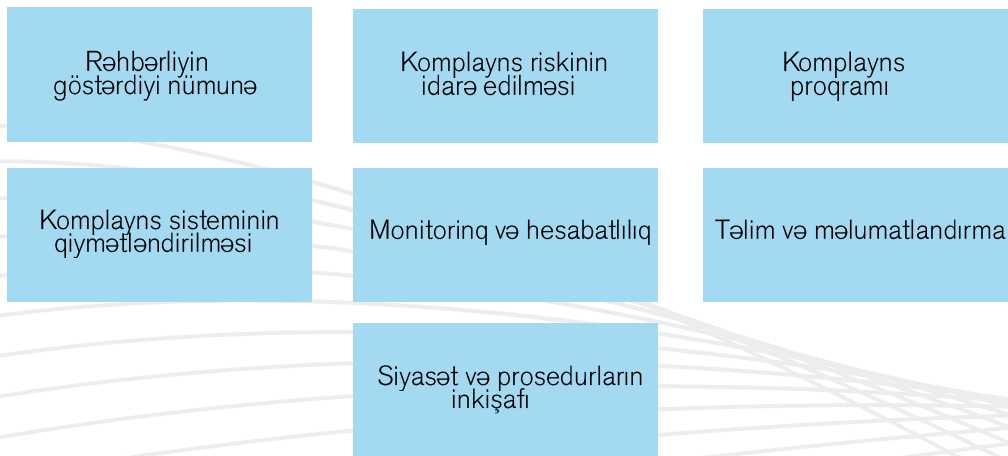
Rəhbərliyin göstərdiyi nümunə

Komplayns riskinin idarə edilməsi

Komplayns proqramı

Komplayns sisteminin qiymətləndirilməsi

Monitorinq və hesabatlılıq

Təlim və məlumatlandırma

Siyasət və prosedurların inkişafı